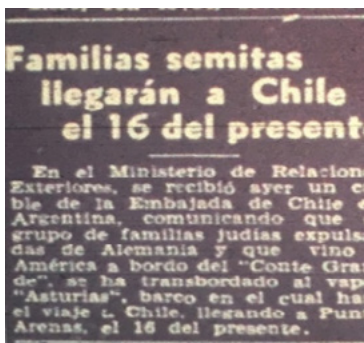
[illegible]

Familias semitas llegarán a Chile el 16 del present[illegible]

En el Ministerio de Relacion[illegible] Exteriores, se recibió ayer un c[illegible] ble de la Embajada de Chile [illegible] Argentina, comunicando que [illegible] grupo de familias judías expuls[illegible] das de Alemania y que vino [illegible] América a bordo del "Conte Gra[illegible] de", se ha transbordado al vap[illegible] "Asturias", barco en el cual ha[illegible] el viaje a Chile, llegando a Pun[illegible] Arenas, el 16 del presente.